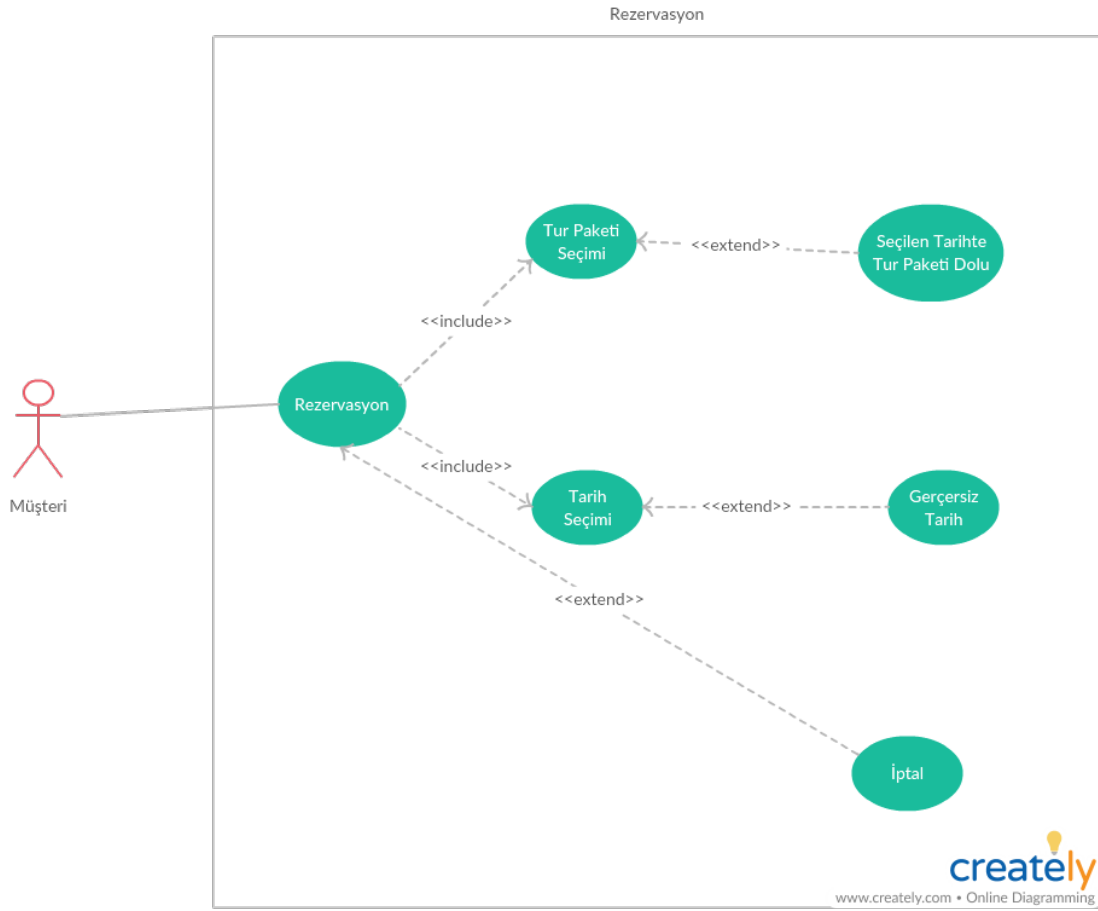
Rezervasyon

Tur Paketi Seçimi

<<extend>>

Seçilen Tarihte Tur Paketi Dolu

<<include>>

Rezervasyon

Müşteri

<<include>>

Tarih Seçimi

<<extend>>

Gerçersiz Tarih

<<extend>>

İptal

creately
www.creately.com • Online Diagramming